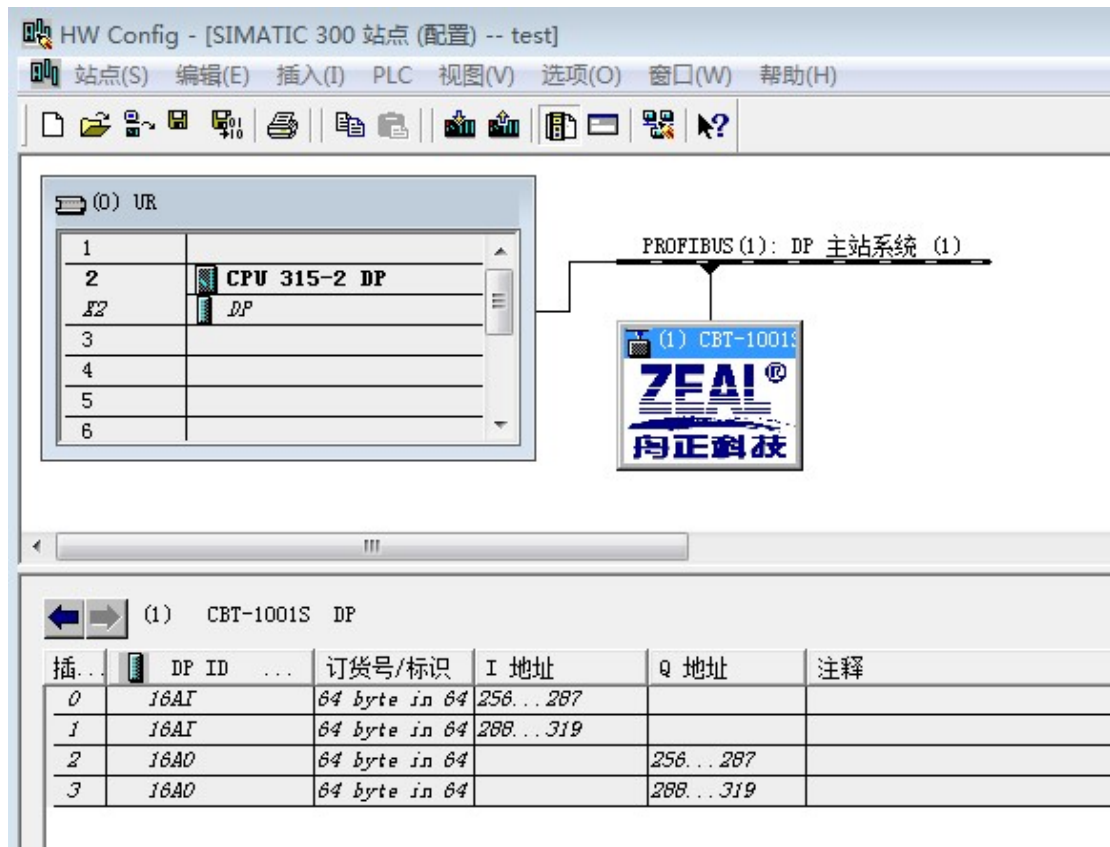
HW Config - [SIMATIC 300 站点 (配置) -- test]

站点(S) 编辑(E) 插入(I) PLC 视图(V) 选项(O) 窗口(W) 帮助(H)

(0) UR

| | |
|---|---|
| 1 | |
| 2 | CPU 315-2 DP |
| X2 | DP |
| 3 | |
| 4 | |
| 5 | |
| 6 | |

PROFIBUS(1): DP 主站系统 (1)

(1) CBT-1001S

ZEAL®
冉正科技

(1) CBT-1001S DP

| 插... | DP ID ... | 订货号/标识 | I 地址 | Q 地址 | 注释 |
|---|---|---|---|---|---|
| 0 | 16AI | 64 byte in 64 | 256...287 | | |
| 1 | 16AI | 64 byte in 64 | 288...319 | | |
| 2 | 16AO | 64 byte in 64 | | 256...287 | |
| 3 | 16AO | 64 byte in 64 | | 288...319 | |